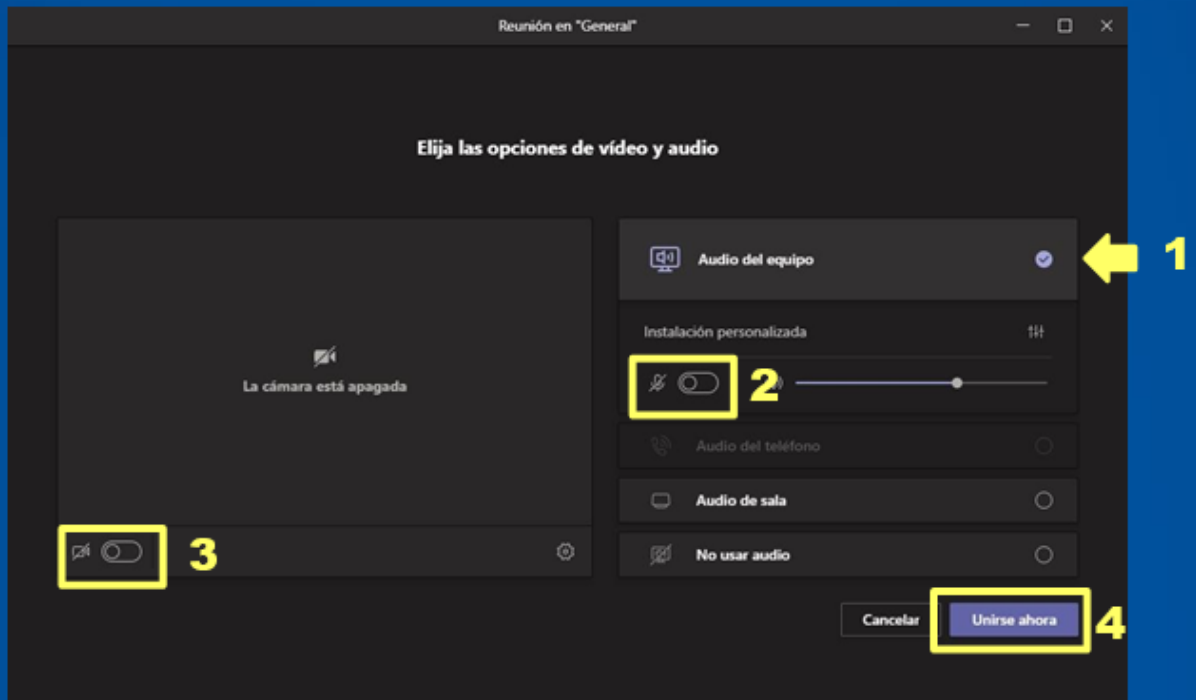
Reunión en "General"

Elija las opciones de vídeo y audio

La cámara está apagada

3

Audio del equipo

1

Instalación personalizada

2

Audio del teléfono

Audio de sala

No usar audio

Cancelar

Unirse ahora

4